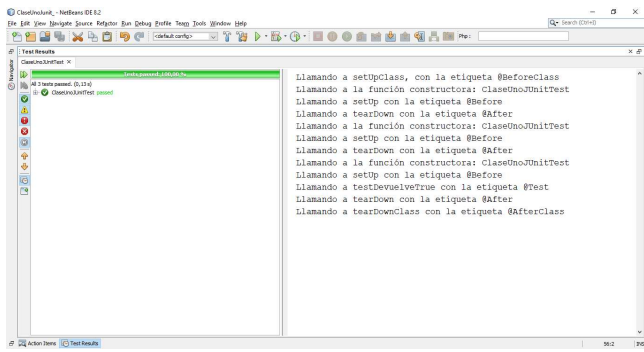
ClaseUnoJunit_ - NetBeans IDE 8.2

File Edit View Navigate Source Refactor Run Debug Profile Team Tools Window Help

Search (Ctrl+I)

<default config>

Php:

Test Results

ClaseUnoJUnitTest ×

Tests passed: 100,00 %

All 3 tests passed. (0,13 s)

ClaseUnoJUnitTest passed

Llamando a setUpClass, con la etiqueta @BeforeClass
Llamando a la función constructora: ClaseUnoJUnitTest
Llamando a setUp con la etiqueta @Before
Llamando a tearDown con la etiqueta @After
Llamando a la función constructora: ClaseUnoJUnitTest
Llamando a setUp con la etiqueta @Before
Llamando a tearDown con la etiqueta @After
Llamando a la función constructora: ClaseUnoJUnitTest
Llamando a setUp con la etiqueta @Before
Llamando a testDevuelveTrue con la etiqueta @Test
Llamando a tearDown con la etiqueta @After
Llamando a tearDownClass con la etiqueta @AfterClass

Action Items

Test Results

38:2

INS